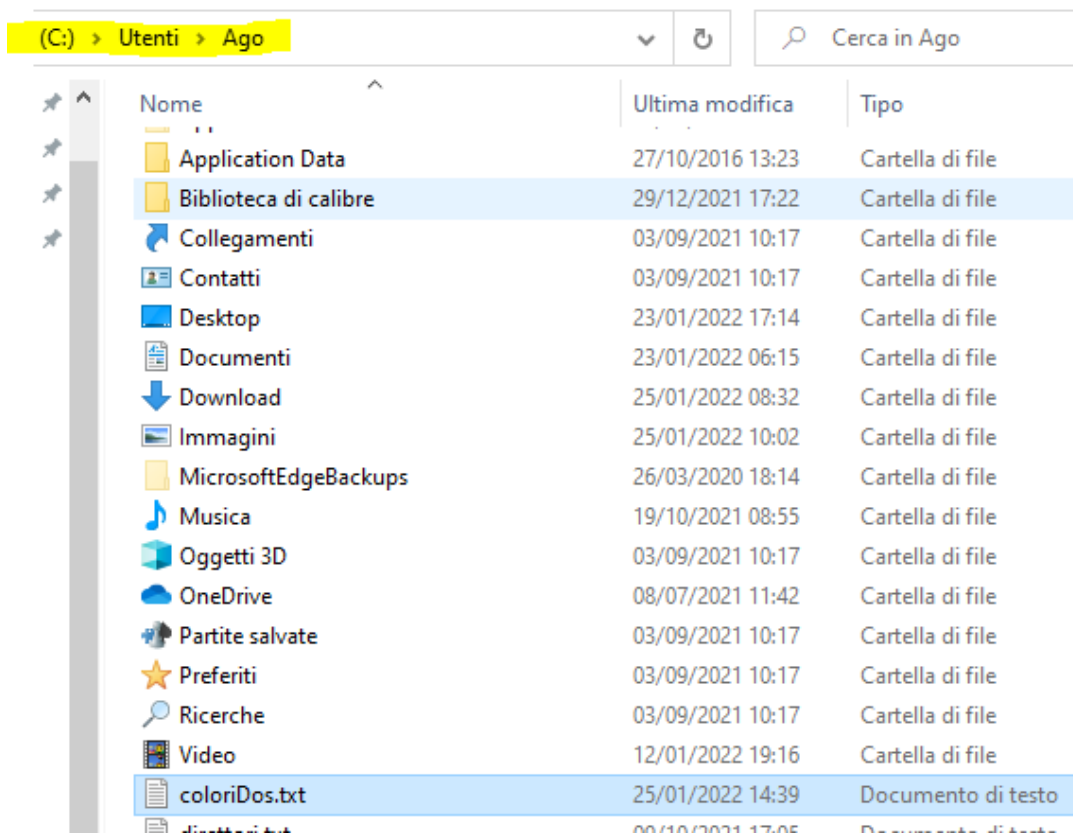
(C:) › Utenti › Ago

Cerca in Ago

| Nome | Ultima modifica | Tipo |
|---|---|---|
| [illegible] | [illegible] | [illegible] |
| Application Data | 27/10/2016 13:23 | Cartella di file |
| Biblioteca di calibre | 29/12/2021 17:22 | Cartella di file |
| Collegamenti | 03/09/2021 10:17 | Cartella di file |
| Contatti | 03/09/2021 10:17 | Cartella di file |
| Desktop | 23/01/2022 17:14 | Cartella di file |
| Documenti | 23/01/2022 06:15 | Cartella di file |
| Download | 25/01/2022 08:32 | Cartella di file |
| Immagini | 25/01/2022 10:02 | Cartella di file |
| MicrosoftEdgeBackups | 26/03/2020 18:14 | Cartella di file |
| Musica | 19/10/2021 08:55 | Cartella di file |
| Oggetti 3D | 03/09/2021 10:17 | Cartella di file |
| OneDrive | 08/07/2021 11:42 | Cartella di file |
| Partite salvate | 03/09/2021 10:17 | Cartella di file |
| Preferiti | 03/09/2021 10:17 | Cartella di file |
| Ricerche | 03/09/2021 10:17 | Cartella di file |
| Video | 12/01/2022 19:16 | Cartella di file |
| coloriDos.txt | 25/01/2022 14:39 | Documento di testo |
| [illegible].txt | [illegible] 17:05 | Documento di testo |